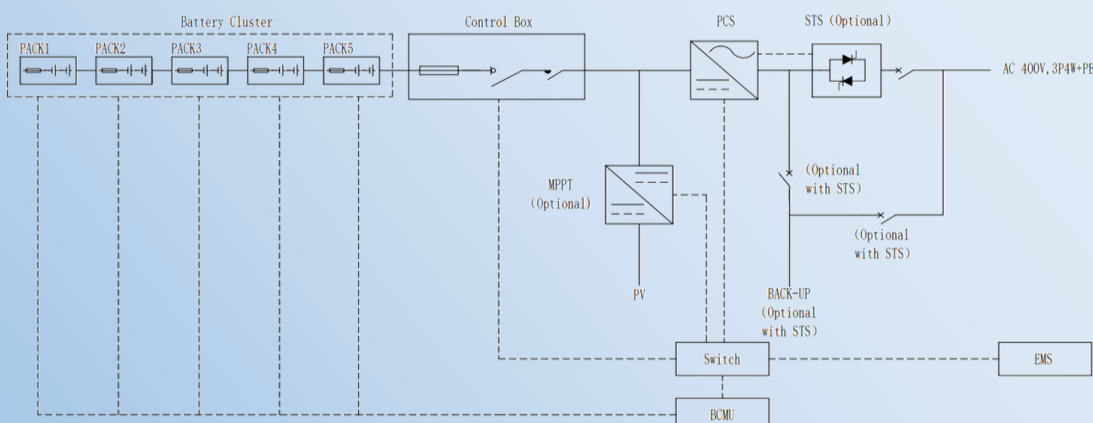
Battery Cluster

PACK1

PACK2

PACK3

PACK4

PACK5

Control Box

PCS

STS (Optional)

AC 400V,3P4W+PE

MPPT (Optional)

PV

(Optional with STS)

(Optional with STS)

BACK-UP (Optional with STS)

Switch

EMS

BCMU